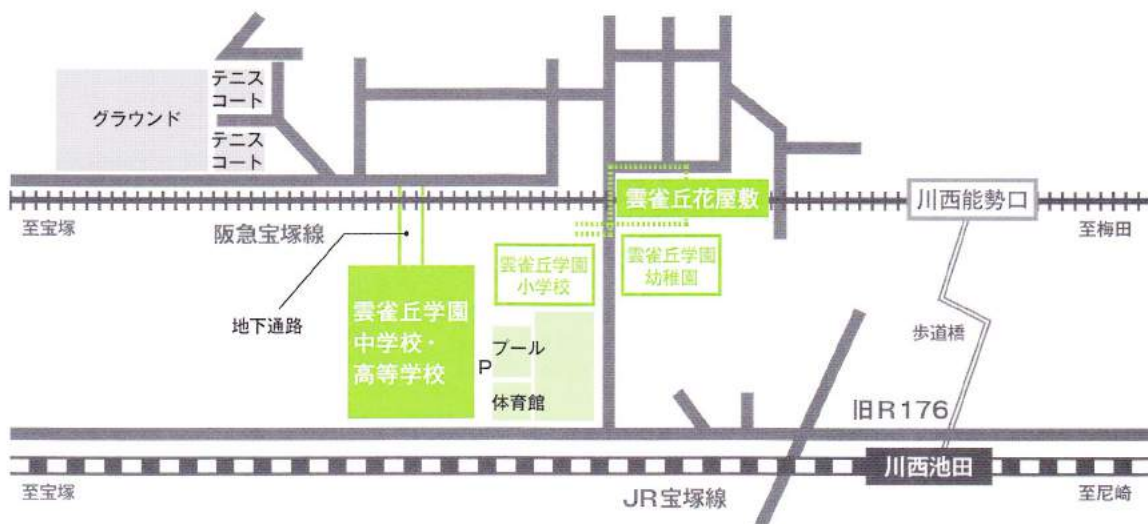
グラウンド

テニスコート

テニスコート

雲雀丘花屋敷

川西能勢口

至宝塚

阪急宝塚線

至梅田

雲雀丘学園小学校

雲雀丘学園幼稚園

地下通路

雲雀丘学園中学校・高等学校

プール

P

体育館

歩道橋

旧R176

川西池田

至宝塚

JR宝塚線

至尼崎